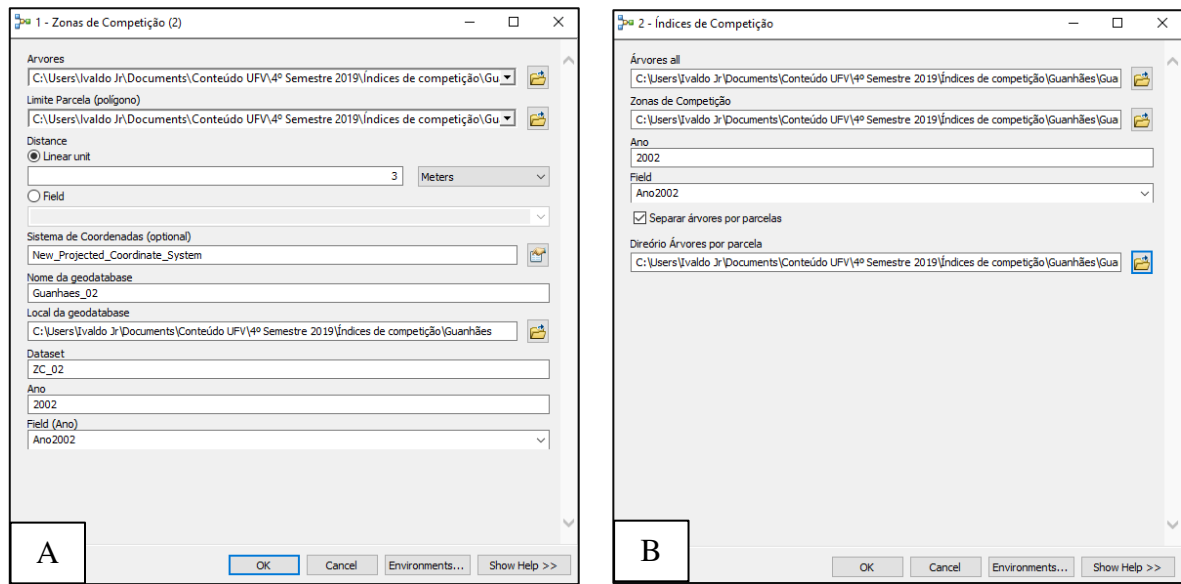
1 - Zonas de Competição (2)

Arvores
C:\Users\Ivaldo Jr\Documents\Conteúdo UFV\4º Semestre 2019\Índices de competição\Gu
Limite Parcela (polígono)
C:\Users\Ivaldo Jr\Documents\Conteúdo UFV\4º Semestre 2019\Índices de competição\Gu
Distance
Linear unit
3
Meters
Field
Sistema de Coordenadas (optional)
New_Projected_Coordinate_System
Nome da geodatabase
Guanhaes_02
Local da geodatabase
C:\Users\Ivaldo Jr\Documents\Conteúdo UFV\4º Semestre 2019\Índices de competição\Guanhães
Dataset
ZC_02
Ano
2002
Field (Ano)
Ano2002

A

OK
Cancel
Environments...
Show Help >>

2 - Índices de Competição

Árvores all
C:\Users\Ivaldo Jr\Documents\Conteúdo UFV\4º Semestre 2019\Índices de competição\Guanhães\Gua
Zonas de Competição
C:\Users\Ivaldo Jr\Documents\Conteúdo UFV\4º Semestre 2019\Índices de competição\Guanhães\Gua
Ano
2002
Field
Ano2002
Separar árvores por parcelas
Direório Árvores por parcela
C:\Users\Ivaldo Jr\Documents\Conteúdo UFV\4º Semestre 2019\Índices de competição\Guanhães\Gua

B

OK
Cancel
Environments...
Show Help >>